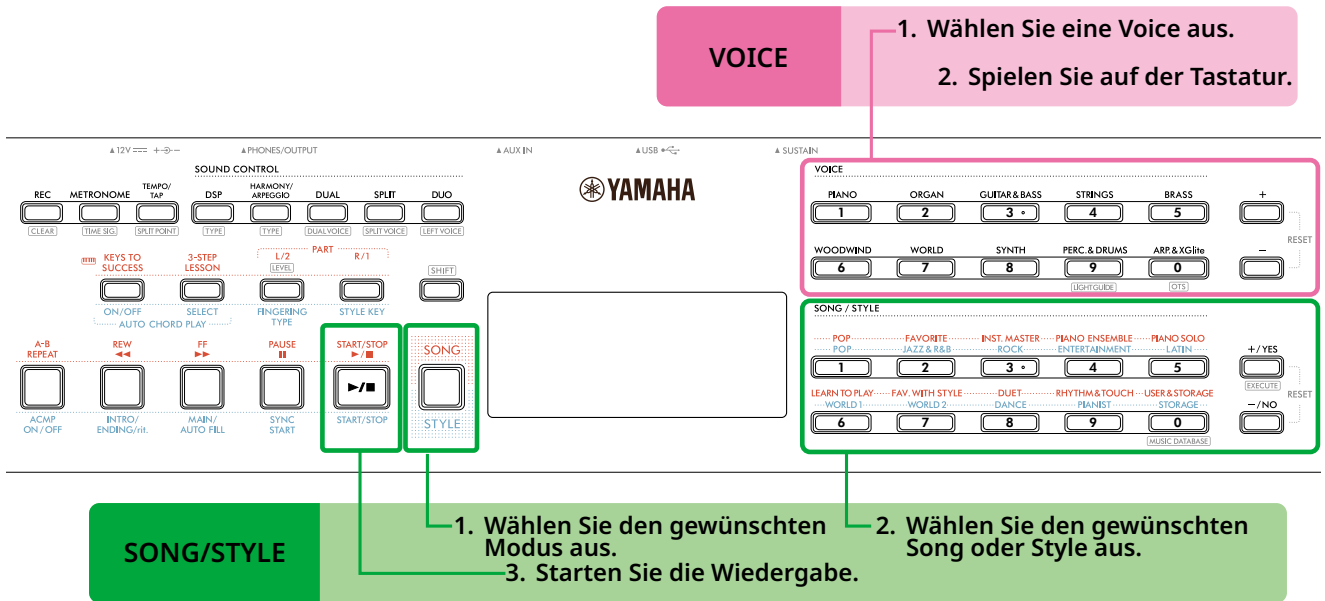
VOICE

1. Wählen Sie eine Voice aus.

2. Spielen Sie auf der Tastatur.

▲12V ═══ +◐−　▲PHONES/OUTPUT　▲AUX IN　▲USB　▲SUSTAIN

SOUND CONTROL

REC
CLEAR

METRONOME
TIME SIG

TEMPO/TAP
SPLIT POINT

DSP
TYPE

HARMONY/ARPEGGIO
TYPE

DUAL
DUAL VOICE

SPLIT
SPLIT VOICE

DUO
LEFT VOICE

YAMAHA

KEYS TO SUCCESS

3-STEP LESSON

PART

L/2
LEVEL

R/1

SHIFT

ON/OFF

SELECT

AUTO CHORD PLAY

FINGERING TYPE

STYLE KEY

A-B REPEAT

REW ◀◀

FF ▶▶

PAUSE ❚❚

START/STOP ▶/■

SONG

▶/■

ACMP ON/OFF

INTRO/ENDING/rit.

MAIN/AUTO FILL

SYNC START

START/STOP

STYLE

VOICE

PIANO 1

ORGAN 2

GUITAR & BASS 3

STRINGS 4

BRASS 5

+

RESET

WOODWIND 6

WORLD 7

SYNTH 8

PERC. & DRUMS 9
LIGHT GUIDE

ARP. & XGlite 0
OTS

−

SONG / STYLE

POP / POP 1

FAVORITE / JAZZ & R&B 2

INST. MASTER / ROCK 3

PIANO ENSEMBLE / ENTERTAINMENT 4

PIANO SOLO / LATIN 5

+/YES
EXECUTE

RESET

LEARN TO PLAY / WORLD 1 6

FAV. WITH STYLE / WORLD 2 7

DUET / DANCE 8

RHYTHM & TOUCH / PIANIST 9

USER & STORAGE / STORAGE 0
MUSIC DATABASE

−/NO

SONG/STYLE

1. Wählen Sie den gewünschten Modus aus.

2. Wählen Sie den gewünschten Song oder Style aus.

3. Starten Sie die Wiedergabe.